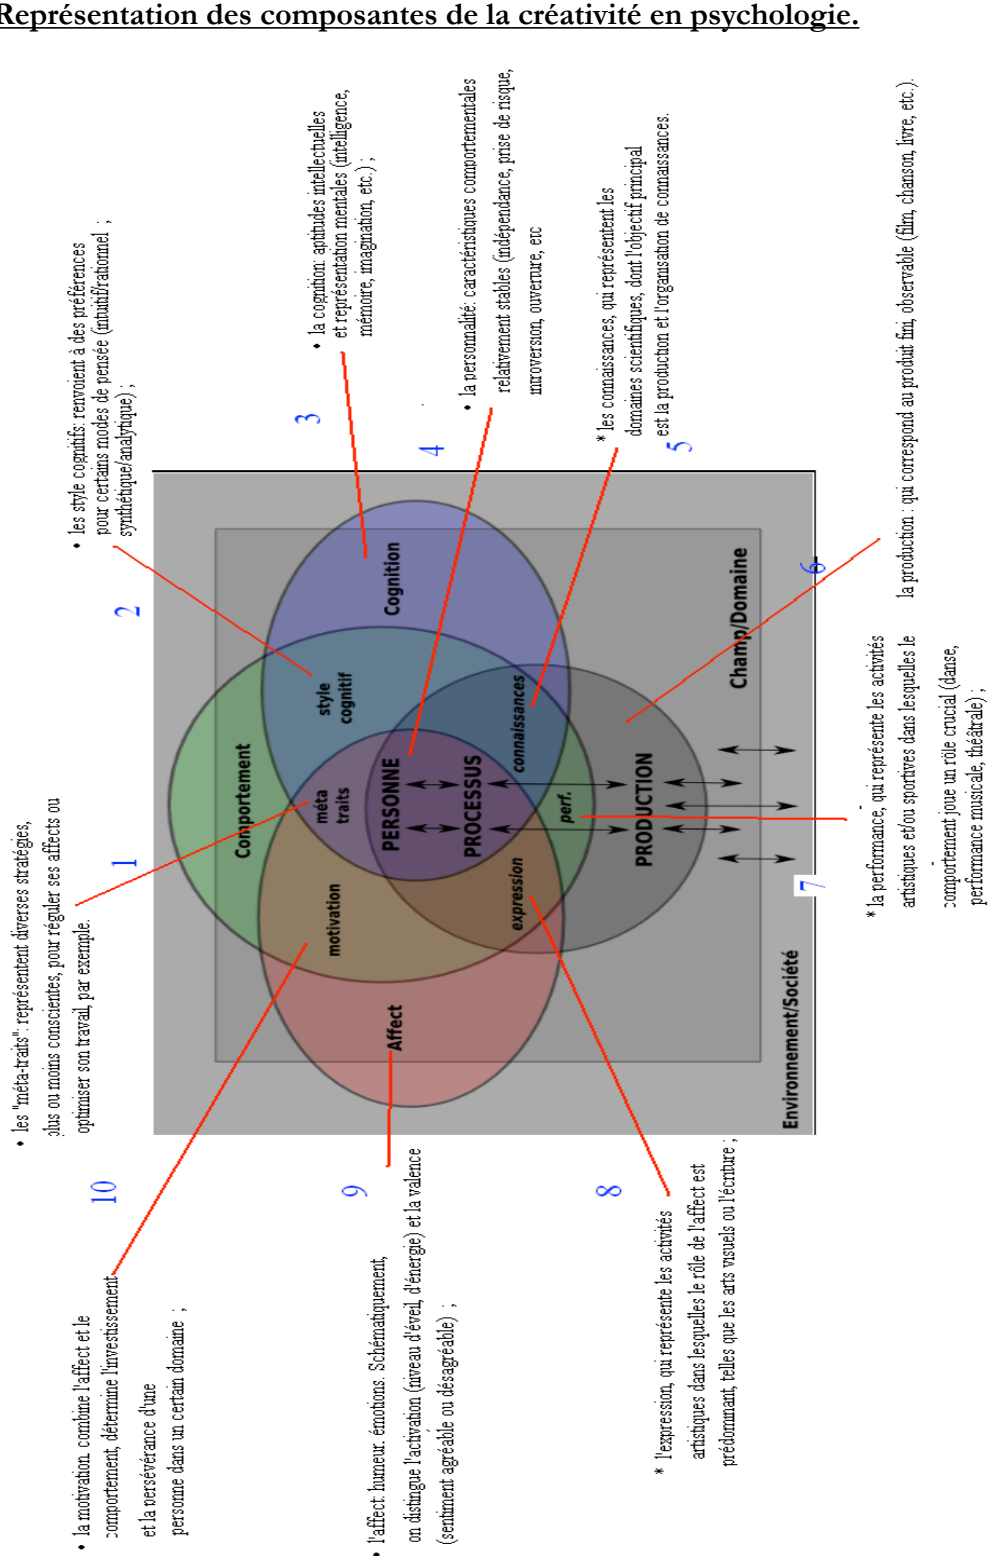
Représentation des composantes de la créativité en psychologie.

• les "méta-traits" : représentent diverses stratégies, plus ou moins conscientes, pour réguler ses affects ou optimiser son travail, par exemple.

1

• les style cognitifs: renvoient à des préférences pour certains modes de pensée (intuitif/rationnel , synthétique/analytique) ;

2

• la cognition: aptitudes intellectuelles et représentation mentales (intelligence, mémoire, imagination, etc.) ;

3

4

• la personnalité: caractéristiques comportementales relativement stables (indépendance, prise de risque, introversion, ouverture, etc

* les connaissances, qui représentent les domaines scientifiques, dont l'objectif principal est la production et l'organisation de connaissances.

5

6

la production : qui correspond au produit fini, observable (film, chanson, livre, etc.).

* la performance, qui représente les activités artistiques et/ou sportives dans lesquelles le comportement joue un rôle crucial (danse, performance musicale, théâtrale) ;

7

Comportement
Cognition
style cognitif
méta traits
PERSONNE
PROCESSUS
connaissances
perf.
PRODUCTION
Champ/Domaine
motivation
expression
Affect
Environnement/Société

10

• la motivation, combine l'affect et le comportement, détermine l'investissement et la persévérance d'une personne dans un certain domaine ;

9

• l'affect: humeur, émotions. Schématiquement, on distingue l'activation (niveau d'éveil, d'énergie) et la valence (sentiment agréable ou désagréable) ;

8

* l'expression, qui représente les activités artistiques dans lesquelles le rôle de l'affect est prédominant, telles que les arts visuels ou l'écriture ;